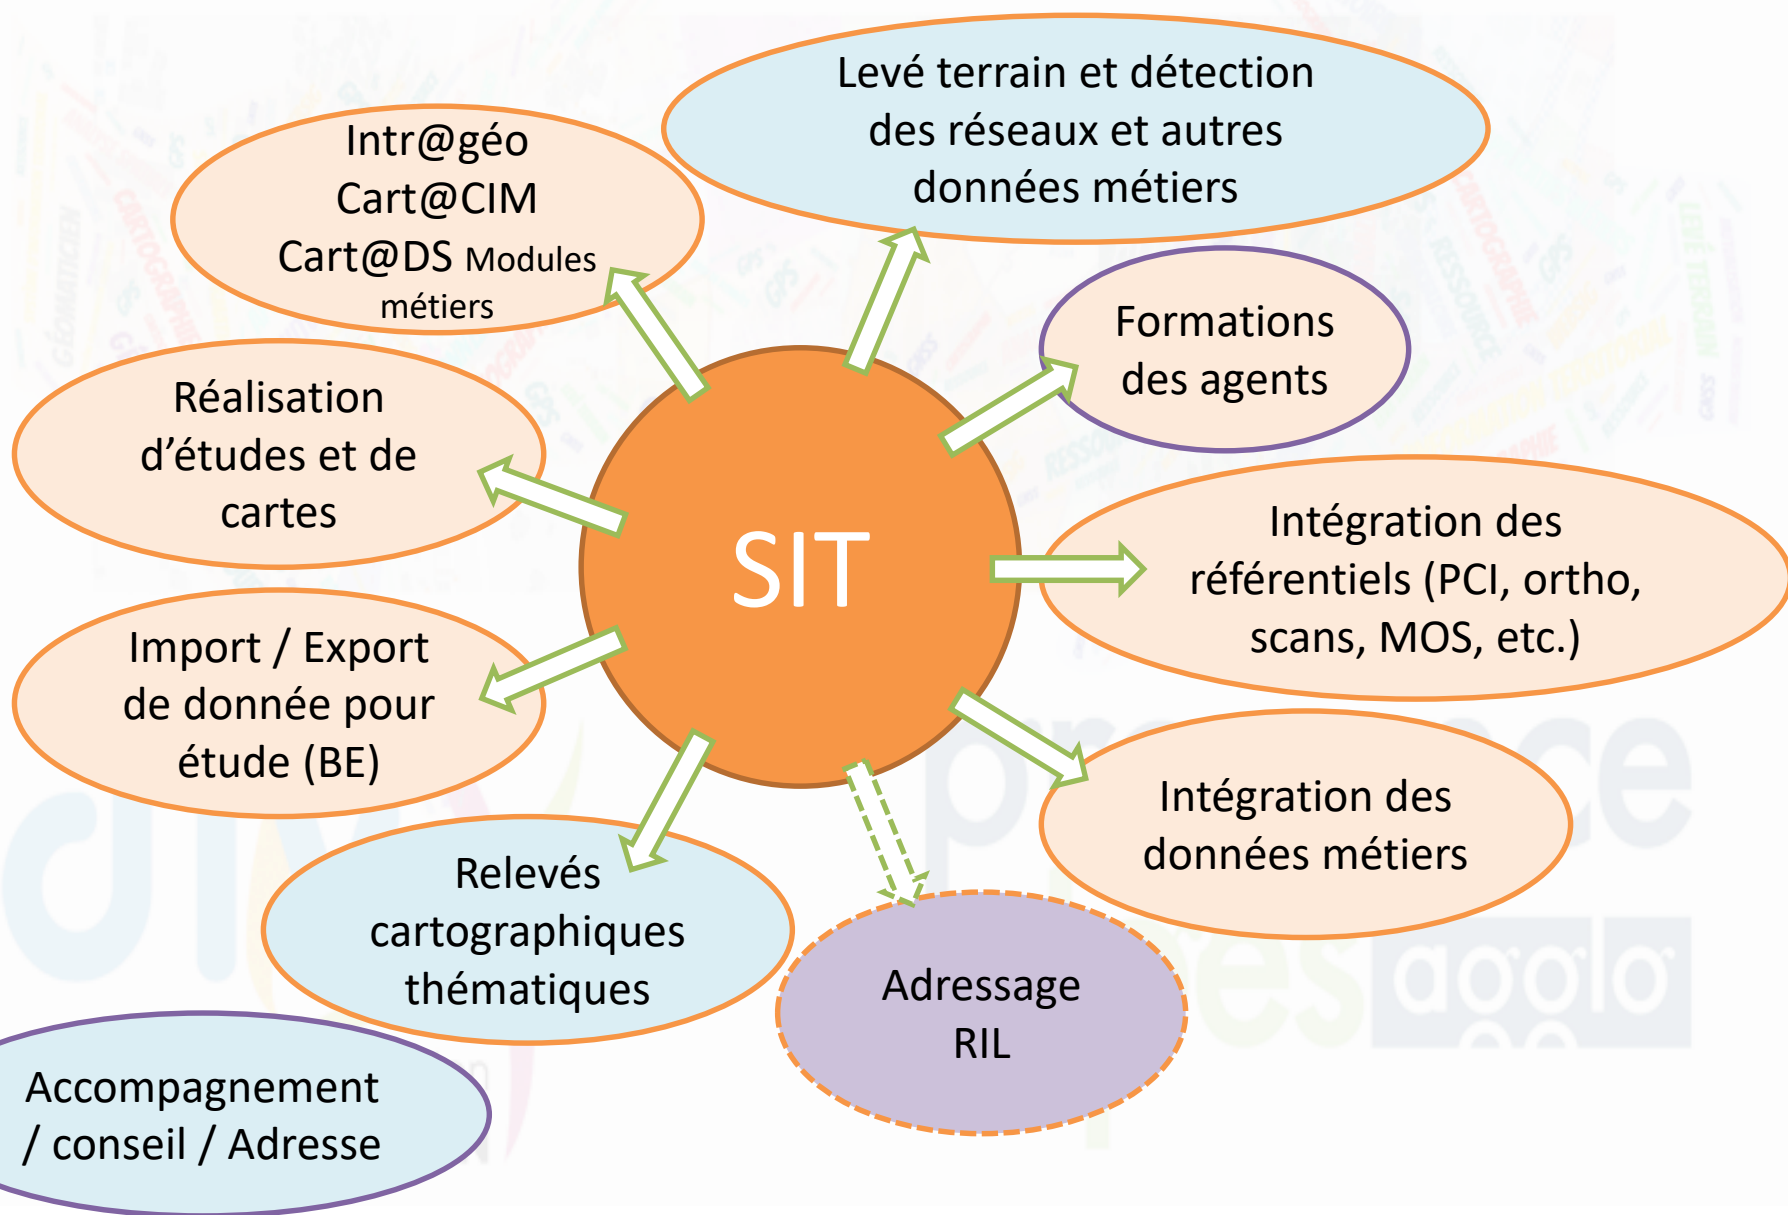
SIT

Intr@géo
Cart@CIM
Cart@DS Modules métiers

Levé terrain et détection des réseaux et autres données métiers

Formations des agents

Intégration des référentiels (PCI, ortho, scans, MOS, etc.)

Intégration des données métiers

Adressage RIL

Relevés cartographiques thématiques

Import / Export de donnée pour étude (BE)

Réalisation d'études et de cartes

Accompagnement / conseil / Adresse